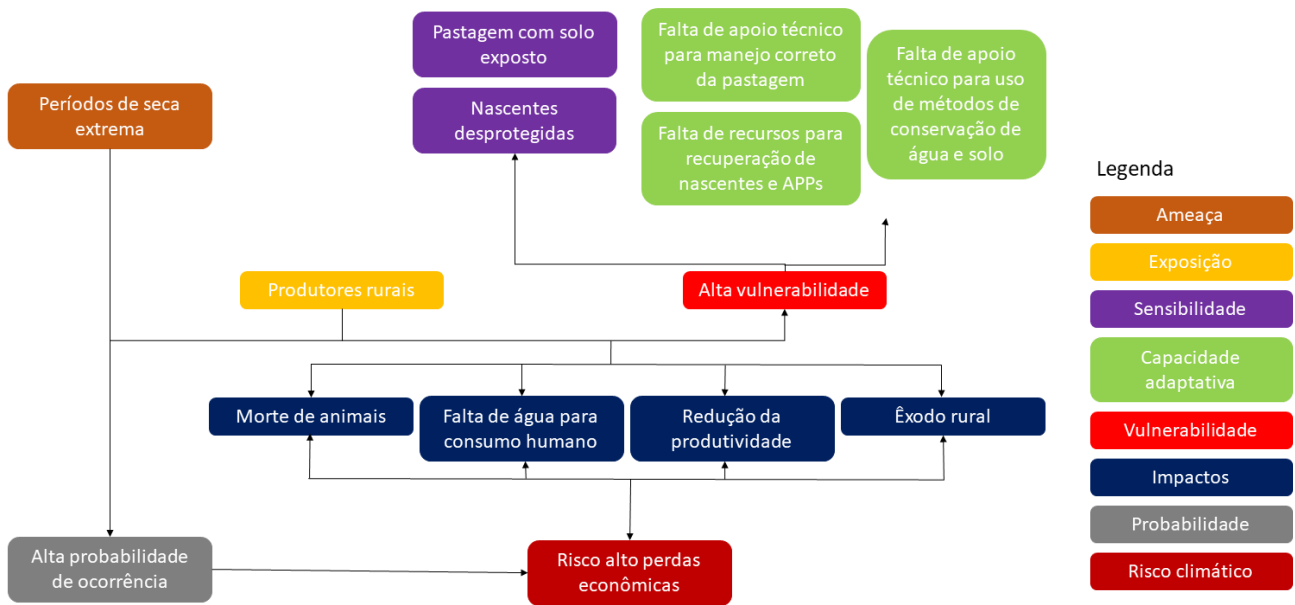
Pastagem com solo exposto

Nascentes desprotegidas

Falta de apoio técnico para manejo correto da pastagem

Falta de recursos para recuperação de nascentes e APPs

Falta de apoio técnico para uso de métodos de conservação de água e solo

Períodos de seca extrema

Produtores rurais

Alta vulnerabilidade

Morte de animais

Falta de água para consumo humano

Redução da produtividade

Êxodo rural

Alta probabilidade de ocorrência

Risco alto perdas econômicas

Legenda

Ameaça

Exposição

Sensibilidade

Capacidade adaptativa

Vulnerabilidade

Impactos

Probabilidade

Risco climático